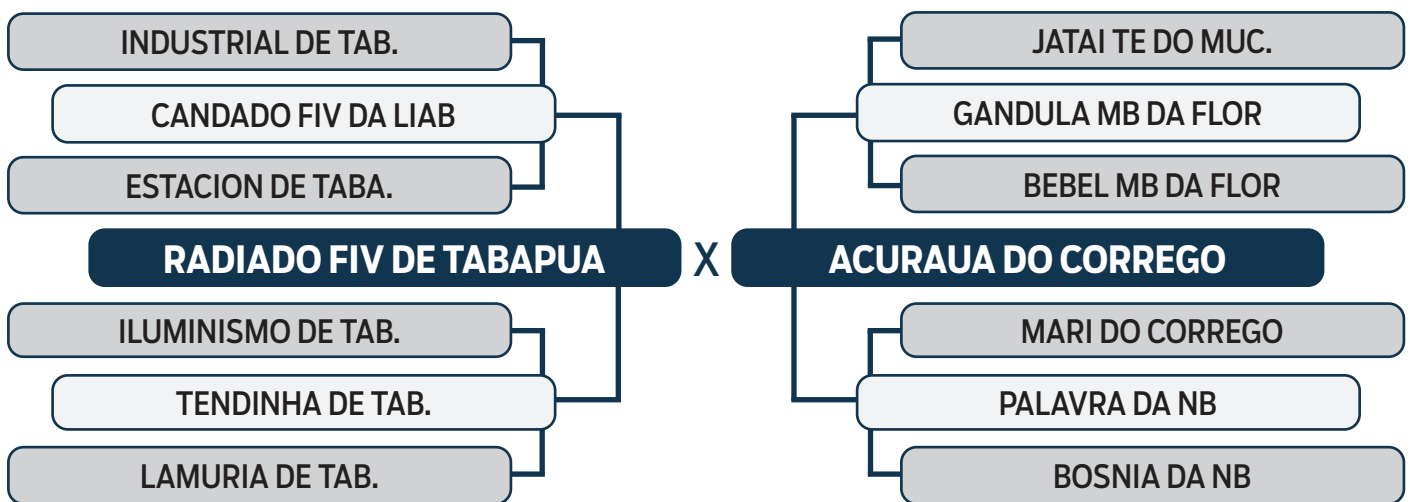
INDUSTRIAL DE TAB.

CANDADO FIV DA LIAB

ESTACION DE TABA.

RADIADO FIV DE TABAPUA

ILUMINISMO DE TAB.

TENDINHA DE TAB.

LAMURIA DE TAB.

X

JATAI TE DO MUC.

GANDULA MB DA FLOR

BEBEL MB DA FLOR

ACURAUA DO CORREGO

MARI DO CORREGO

PALAVRA DA NB

BOSNIA DA NB